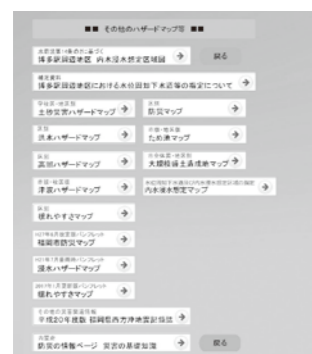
■■ その他のハザードマップ等 ■■

水防法第14条の2に基づく
博多駅周辺地区 内水浸水想定区域図

戻る

特定都市河川浸水被害対策法
博多駅周辺地区における水位周知下水道等の指定について

宅地造成・地滑り
土砂災害ハザードマップ

防災
防災マップ

洪水
洪水ハザードマップ

ため池・農業用
ため池マップ

高潮
高潮ハザードマップ

大規模盛土造成地
大規模盛土造成地マップ

津波・地震
津波ハザードマップ

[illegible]
内水浸水想定マップ

揺れ
揺れやすさマップ

H27年9月改訂版パンフレット
福岡市防災マップ

H21年11月版パンフレット
浸水ハザードマップ

2017年11月改訂版パンフレット
揺れやすさマップ

その他の災害関連情報
平成20年度版 福岡県西方沖地震記録誌

防災の
防災の情報ページ 災害の基礎知識

戻る